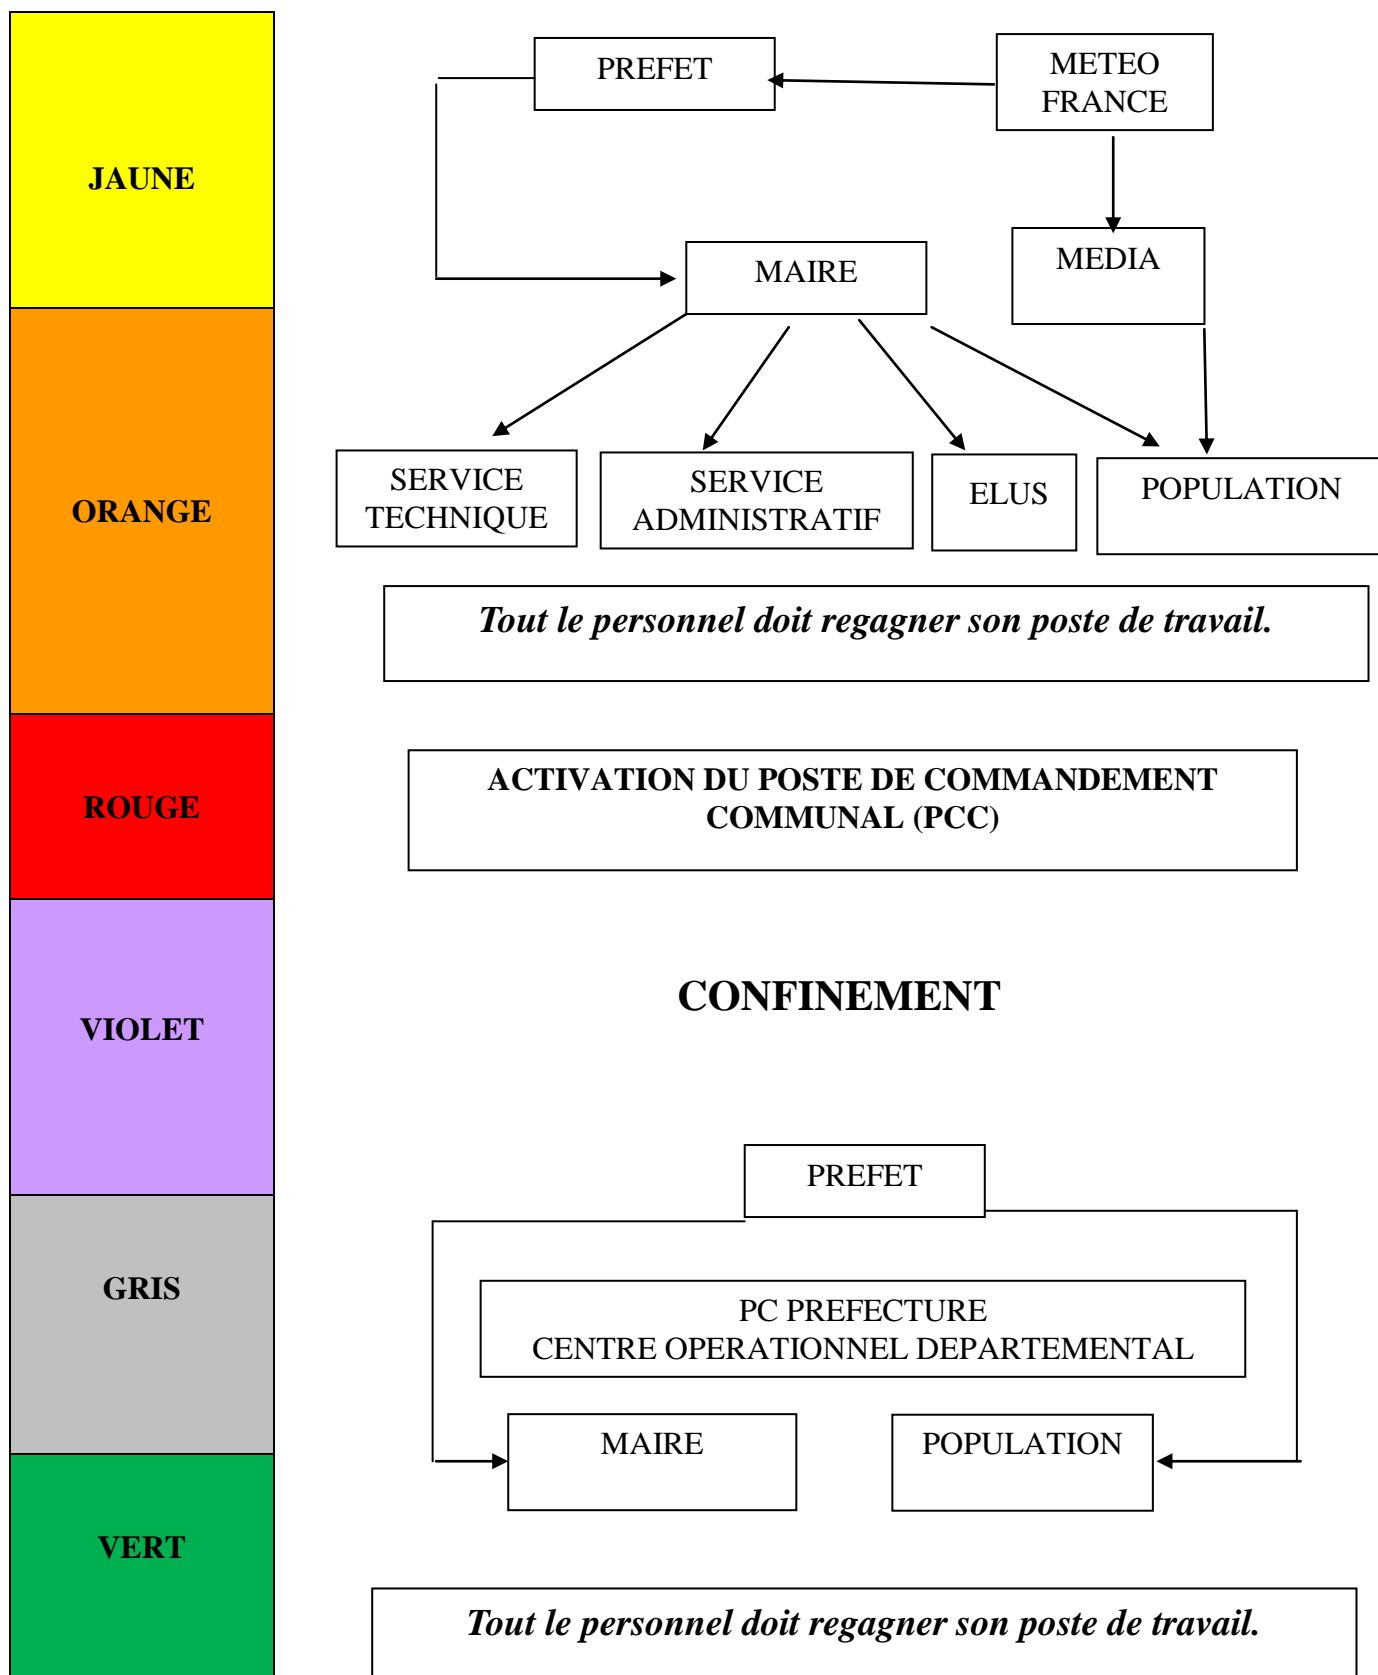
JAUNE

ORANGE

ROUGE

VIOLET

GRIS

VERT

PREFET

METEO FRANCE

MAIRE

MEDIA

SERVICE TECHNIQUE

SERVICE ADMINISTRATIF

ELUS

POPULATION

*Tout le personnel doit regagner son poste de travail.*

**ACTIVATION DU POSTE DE COMMANDEMENT COMMUNAL (PCC)**

**CONFINEMENT**

PREFET

PC PREFECTURE
CENTRE OPERATIONNEL DEPARTEMENTAL

MAIRE

POPULATION

*Tout le personnel doit regagner son poste de travail.*